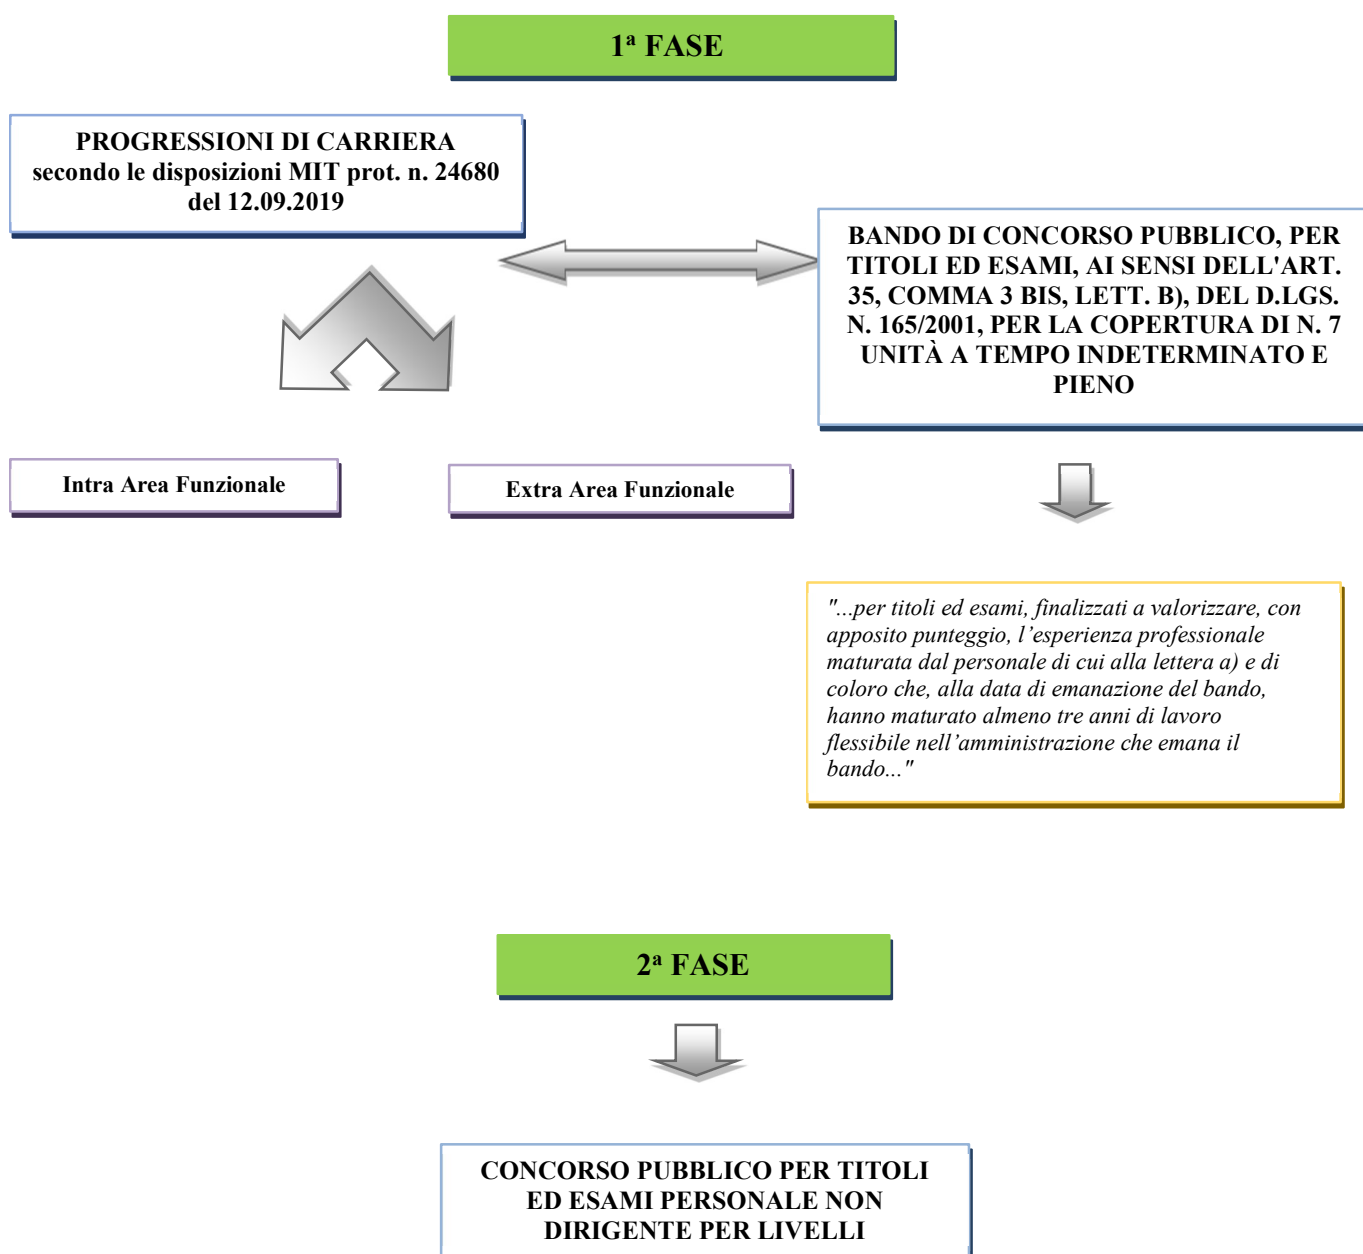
1ª FASE

PROGRESSIONI DI CARRIERA secondo le disposizioni MIT prot. n. 24680 del 12.09.2019

BANDO DI CONCORSO PUBBLICO, PER TITOLI ED ESAMI, AI SENSI DELL'ART. 35, COMMA 3 BIS, LETT. B), DEL D.LGS. N. 165/2001, PER LA COPERTURA DI N. 7 UNITÀ A TEMPO INDETERMINATO E PIENO

Intra Area Funzionale

Extra Area Funzionale

"...per titoli ed esami, finalizzati a valorizzare, con apposito punteggio, l'esperienza professionale maturata dal personale di cui alla lettera a) e di coloro che, alla data di emanazione del bando, hanno maturato almeno tre anni di lavoro flessibile nell'amministrazione che emana il bando..."

2ª FASE

CONCORSO PUBBLICO PER TITOLI ED ESAMI PERSONALE NON DIRIGENTE PER LIVELLI